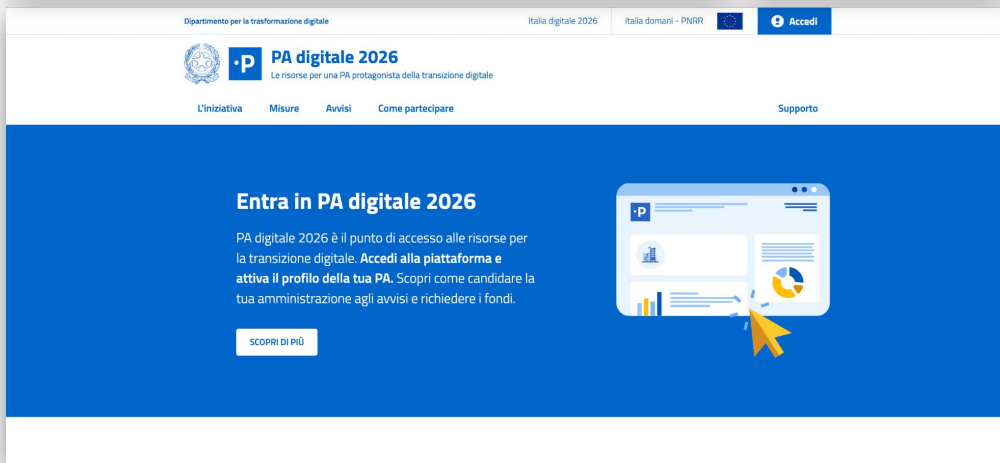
Dipartimento per la trasformazione digitale

Italia digitale 2026

Italia domani - PNRR

Accedi

·P

PA digitale 2026

Le risorse per una PA protagonista della transizione digitale

L'iniziativa

Misure

Avvisi

Come partecipare

Supporto

Entra in PA digitale 2026

PA digitale 2026 è il punto di accesso alle risorse per la transizione digitale. **Accedi alla piattaforma e attiva il profilo della tua PA.** Scopri come candidare la tua amministrazione agli avvisi e richiedere i fondi.

SCOPRI DI PIÙ

·P